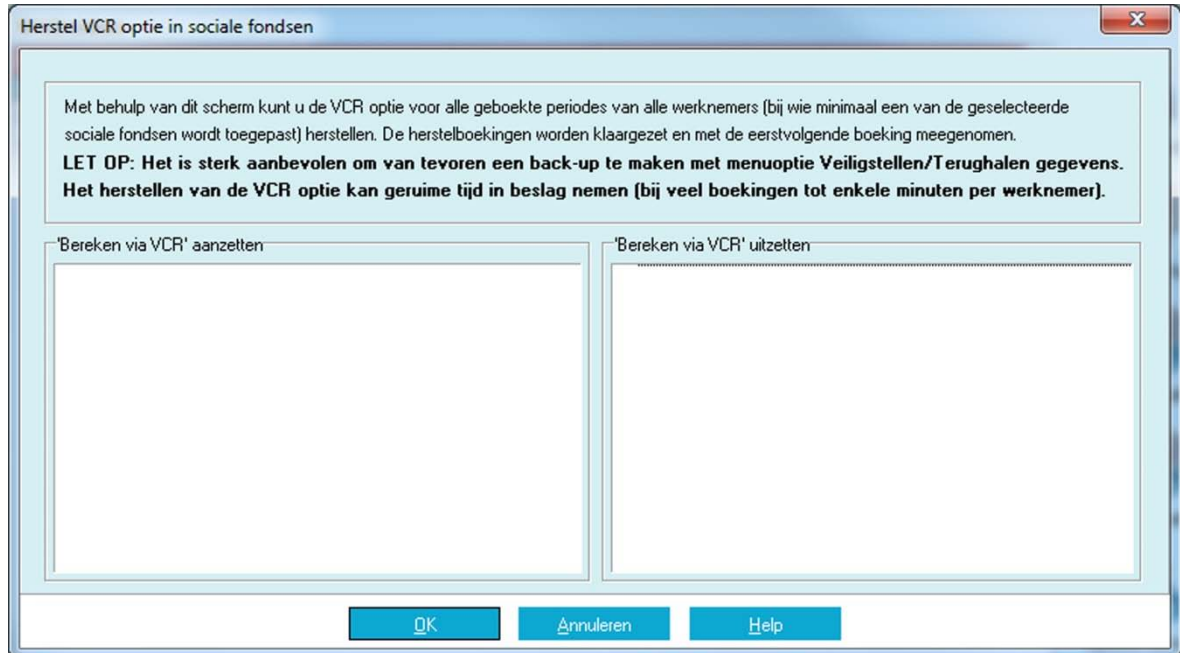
Herstel VCR optie in sociale fondsen

Met behulp van dit scherm kunt u de VCR optie voor alle geboekte periodes van alle werknemers (bij wie minimaal een van de geselecteerde sociale fondsen wordt toegepast) herstellen. De herstelboekingen worden klaargezet en met de eerstvolgende boeking meegenomen.
LET OP: Het is sterk aanbevolen om van tevoren een back-up te maken met menuoptie Veiligstellen/Terughalen gegevens. Het herstellen van de VCR optie kan geruime tijd in beslag nemen (bij veel boekingen tot enkele minuten per werknemer).

'Bereken via VCR' aanzetten

'Bereken via VCR' uitzetten

OK

Annuleren

Help